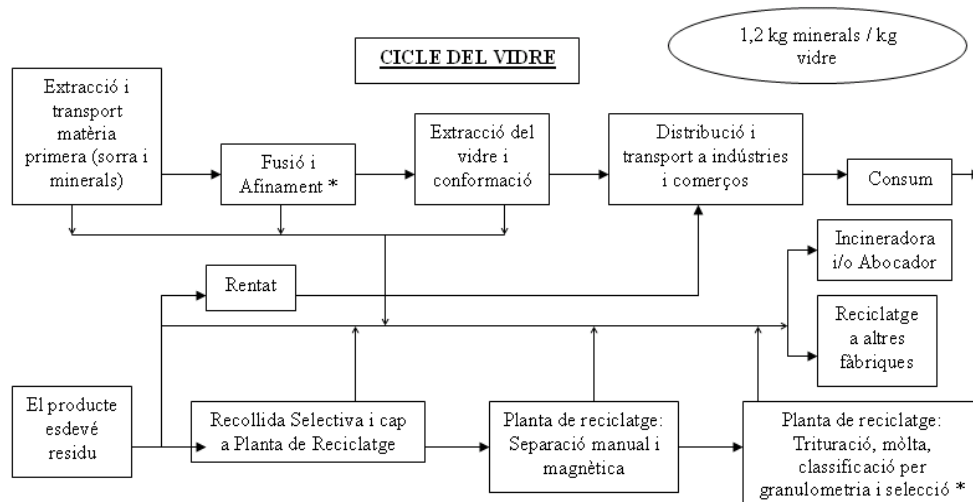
CICLE DEL VIDRE

1,2 kg minerals / kg vidre

Extracció i transport matèria primera (sorra i minerals)

Fusió i Afinament *

Extracció del vidre i conformació

Distribució i transport a indústries i comerços

Consum

Incineradora i/o Abocador

Rentat

Reciclatge a altres fàbriques

El producte esdevé residu

Recollida Selectiva i cap a Planta de Reciclatge

Planta de reciclatge: Separació manual i magnètica

Planta de reciclatge: Trituració, mòlta, classificació per granulometria i selecció *